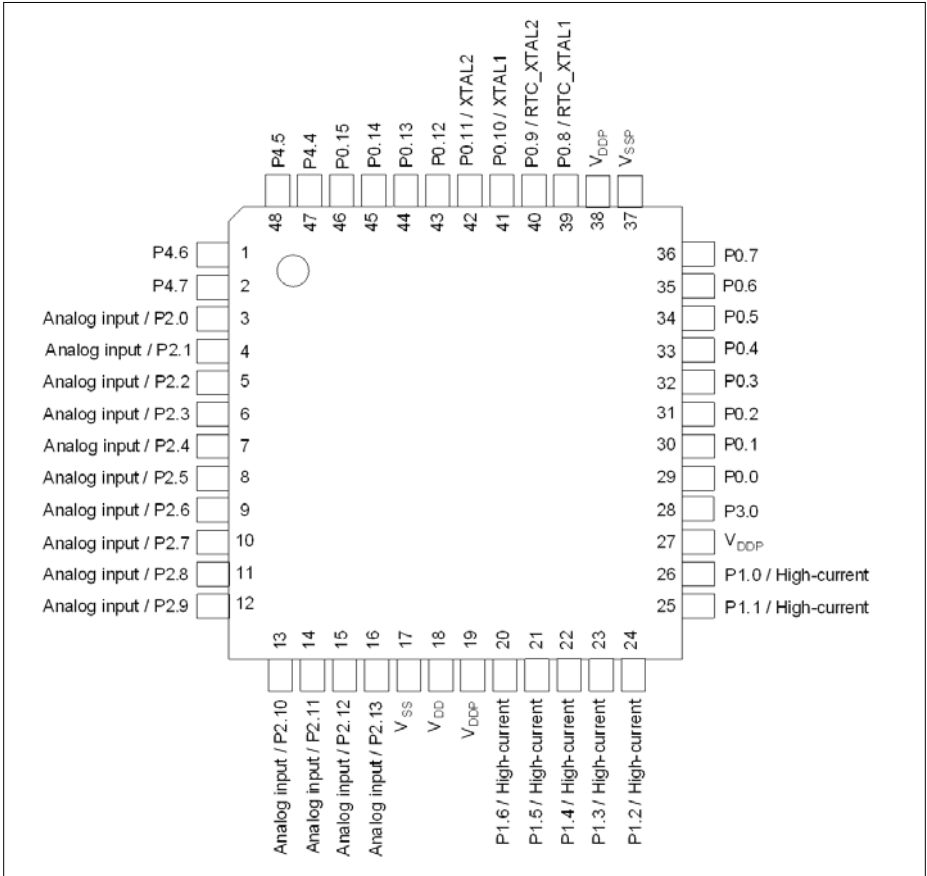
P4.5
P4.4
P0.15
P0.14
P0.13
P0.12
P0.11 / XTAL2
P0.10 / XTAL1
P0.9 / RTC_XTAL2
P0.8 / RTC_XTAL1
$V_{DDP}$
$V_{SSP}$

48
47
46
45
44
43
42
41
40
39
38
37

P4.6 1
P4.7 2
Analog input / P2.0 3
Analog input / P2.1 4
Analog input / P2.2 5
Analog input / P2.3 6
Analog input / P2.4 7
Analog input / P2.5 8
Analog input / P2.6 9
Analog input / P2.7 10
Analog input / P2.8 11
Analog input / P2.9 12

36 P0.7
35 P0.6
34 P0.5
33 P0.4
32 P0.3
31 P0.2
30 P0.1
29 P0.0
28 P3.0
27 $V_{DDP}$
26 P1.0 / High-current
25 P1.1 / High-current

13
14
15
16
17
18
19
20
21
22
23
24

Analog input / P2.10
Analog input / P2.11
Analog input / P2.12
Analog input / P2.13
$V_{SS}$
$V_{DD}$
$V_{DDP}$
P1.6 / High-current
P1.5 / High-current
P1.4 / High-current
P1.3 / High-current
P1.2 / High-current